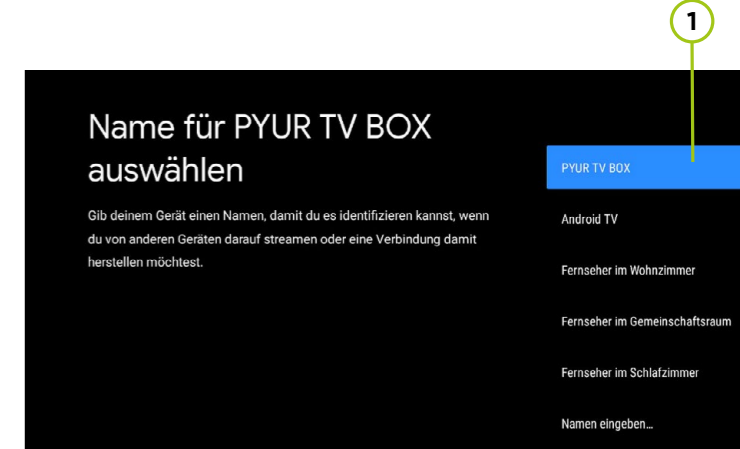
1

Name für PYUR TV BOX auswählen

Gib deinem Gerät einen Namen, damit du es identifizieren kannst, wenn du von anderen Geräten darauf streamen oder eine Verbindung damit herstellen möchtest.

PYUR TV BOX

Android TV

Fernseher im Wohnzimmer

Fernseher im Gemeinschaftsraum

Fernseher im Schlafzimmer

Namen eingeben...